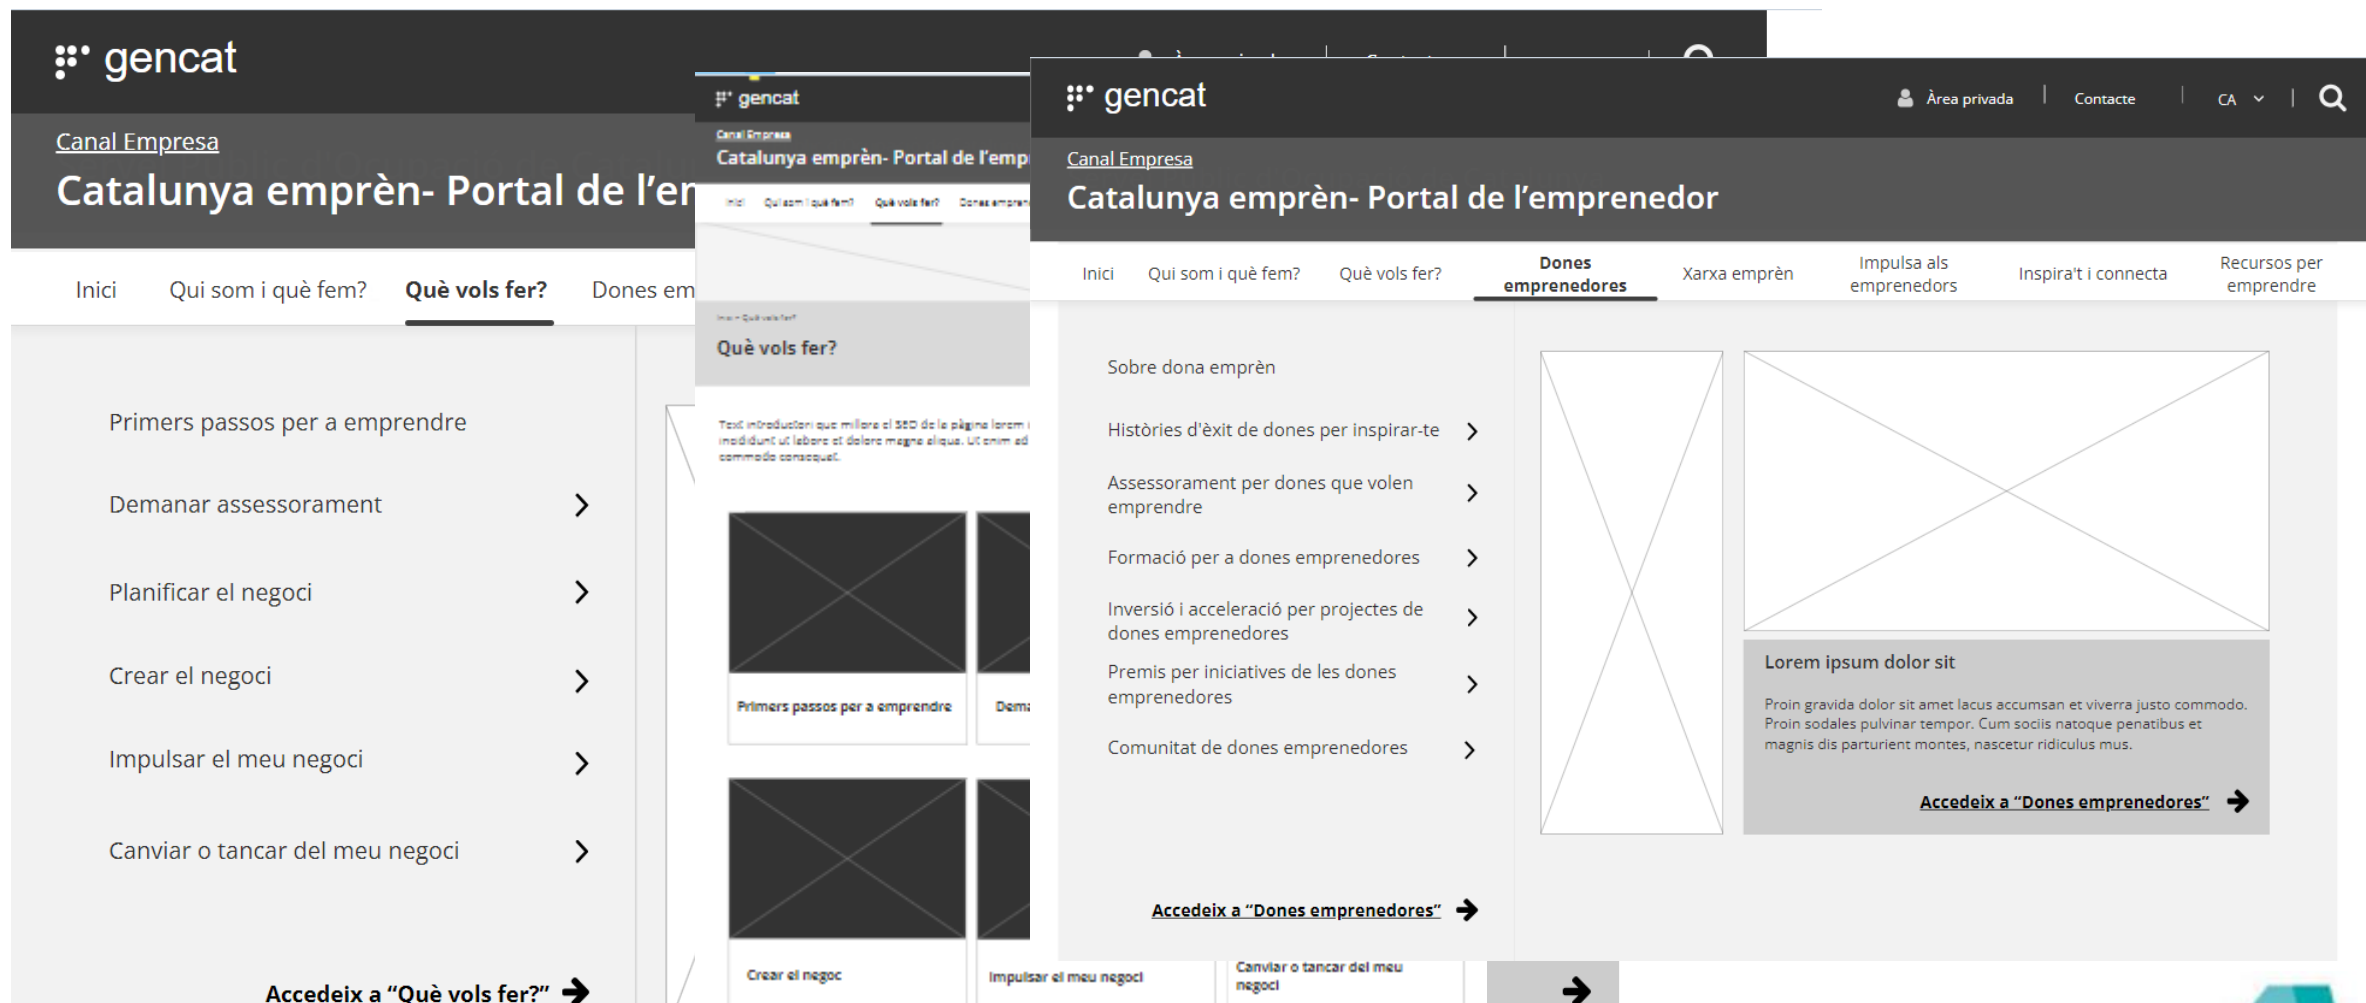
gencat

Canal Empresa

Catalunya emprèn- Portal de l'en

Inici Qui som i què fem? Què vols fer? Dones em

Primers passos per a emprendre

Demanar assessorament

Planificar el negoci

Crear el negoci

Impulsar el meu negoci

Canviar o tancar del meu negoci

Accedeix a "Què vols fer?"

gencat

Canal Empresa

Catalunya emprèn- Portal de l'emp

Inici Qui som i què fem? Què vols fer? Dones empren

Inici > Què vols fer?

Què vols fer?

Text introductori que millora el SEO de la pàgina lorem incididunt ut labore et dolore magna aliqua. Ut enim ad commodo consequat.

Primers passos per a emprendre

Dema

Crear el negoc

Impulsar el meu negoci

Canviar o tancar del meu negoci

gencat

Àrea privada | Contacte | CA

Canal Empresa

Catalunya emprèn- Portal de l'emprenedor

Inici Qui som i què fem? Què vols fer? Dones emprenedores Xarxa emprèn Impulsa als emprenedors Inspira't i connecta Recursos per emprendre

Sobre dona emprèn

Històries d'èxit de dones per inspirar-te

Assessorament per dones que volen emprendre

Formació per a dones emprenedores

Inversió i acceleració per projectes de dones emprenedores

Premis per iniciatives de les dones emprenedores

Comunitat de dones emprenedores

Accedeix a "Dones emprenedores"

Lorem ipsum dolor sit

Proin gravida dolor sit amet lacus accumsan et viverra justo commodo. Proin sodales pulvinar tempor. Cum sociis natoque penatibus et magnis dis parturient montes, nascetur ridiculus mus.

Accedeix a "Dones emprenedores"